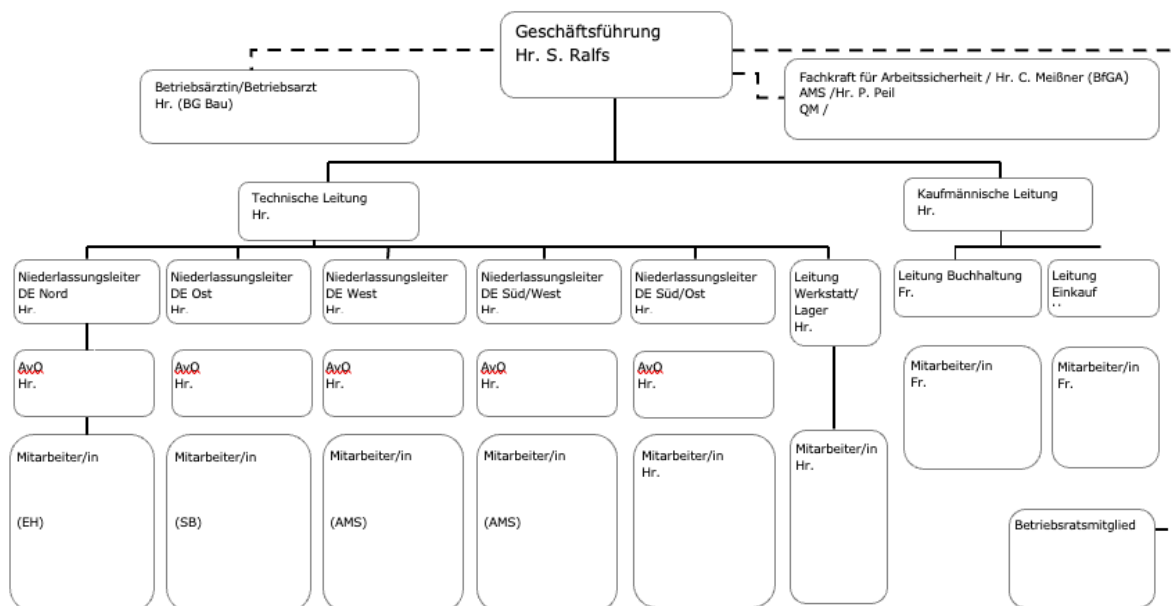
Geschäftsführung
Hr. S. Ralfs

Betriebsärztin/Betriebsarzt
Hr. (BG Bau)

Fachkraft für Arbeitssicherheit / Hr. C. Meißner (BfGA)
AMS /Hr. P. Peil
QM /

Technische Leitung
Hr.

Kaufmännische Leitung
Hr.

Niederlassungsleiter
DE Nord
Hr.

Niederlassungsleiter
DE Ost
Hr.

Niederlassungsleiter
DE West
Hr.

Niederlassungsleiter
DE Süd/West
Hr.

Niederlassungsleiter
DE Süd/Ost
Hr.

Leitung
Werkstatt/
Lager
Hr.

Leitung Buchhaltung
Fr.

Leitung
Einkauf

AvO
Hr.

AvO
Hr.

AvO
Hr.

AvO
Hr.

AvO
Hr.

Mitarbeiter/in
Fr.

Mitarbeiter/in
Fr.

Mitarbeiter/in

(EH)

Mitarbeiter/in

(SB)

Mitarbeiter/in

(AMS)

Mitarbeiter/in

(AMS)

Mitarbeiter/in
Hr.

Mitarbeiter/in
Hr.

Betriebsratsmitglied